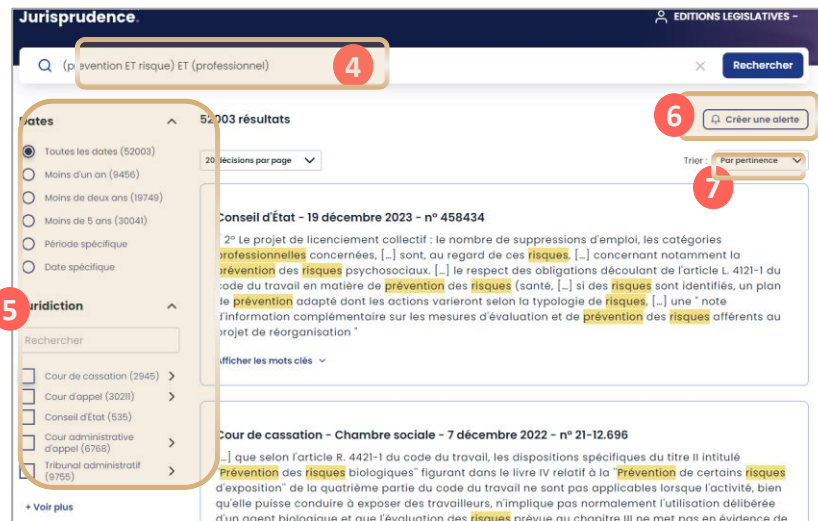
Jurisprudence.

EDITIONS LEGISLATIVES

(prévention ET risque) ET (professionnel)

4

Rechercher

Dates

Toutes les dates (52003)

Moins d'un an (9456)

Moins de deux ans (19749)

Moins de 5 ans (30041)

Période spécifique

Date spécifique

5

Juridiction

Rechercher

Cour de cassation (2945)

Cour d'appel (30211)

Conseil d'État (535)

Cour administrative d'appel (6768)

Tribunal administratif (9755)

+ Voir plus

52003 résultats

20 décisions par page

6

Créer une alerte

Trier : Par pertinence

7

Conseil d'État - 19 décembre 2023 - n° 458434

" 2° Le projet de licenciement collectif : le nombre de suppressions d'emploi, les catégories professionnelles concernées, [...] sont, au regard de ces risques, [...] concernant notamment la prévention des risques psychosociaux. [...] le respect des obligations découlant de l'article L. 4121-1 du code du travail en matière de prévention des risques (santé, [...] si des risques sont identifiés, un plan de prévention adapté dont les actions varieront selon la typologie de risques, [...] une " note d'information complémentaire sur les mesures d'évaluation et de prévention des risques afférents au projet de réorganisation "

Afficher les mots clés

Cour de cassation - Chambre sociale - 7 décembre 2022 - n° 21-12.696

[...] que selon l'article R. 4421-1 du code du travail, les dispositions spécifiques du titre II intitulé "Prévention des risques biologiques" figurant dans le livre IV relatif à la "Prévention de certains risques d'exposition" de la quatrième partie du code du travail ne sont pas applicables lorsque l'activité, bien qu'elle puisse conduire à exposer des travailleurs, n'implique pas normalement l'utilisation délibérée d'un agent biologique et que l'évaluation des risques prévue au chapitre III ne met pas en évidence de